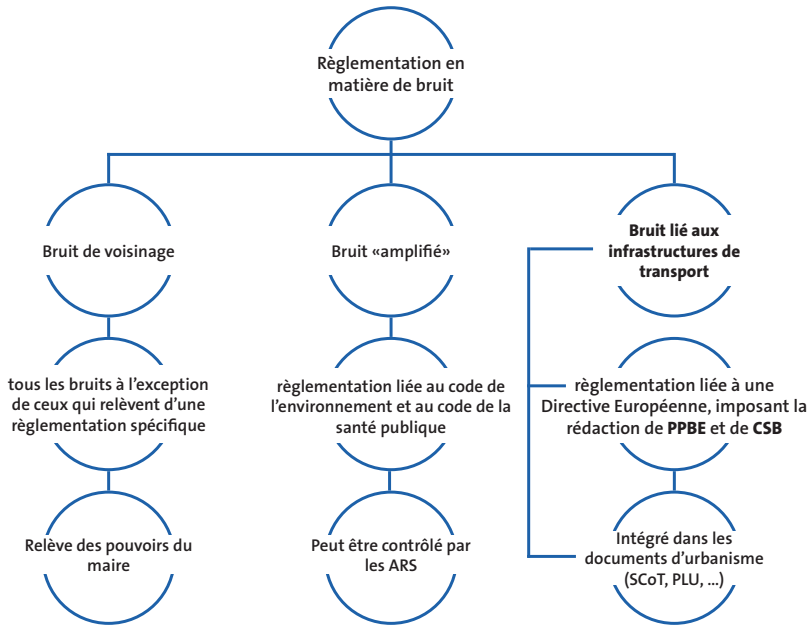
Règlementation en matière de bruit

Bruit de voisinage

tous les bruits à l'exception de ceux qui relèvent d'une règlementation spécifique

Relève des pouvoirs du maire

Bruit «amplifié»

règlementation liée au code de l'environnement et au code de la santé publique

Peut être contrôlé par les ARS

Bruit lié aux infrastructures de transport

règlementation liée à une Directive Européenne, imposant la rédaction de PPBE et de CSB

Intégré dans les documents d'urbanisme (SCoT, PLU, ...)